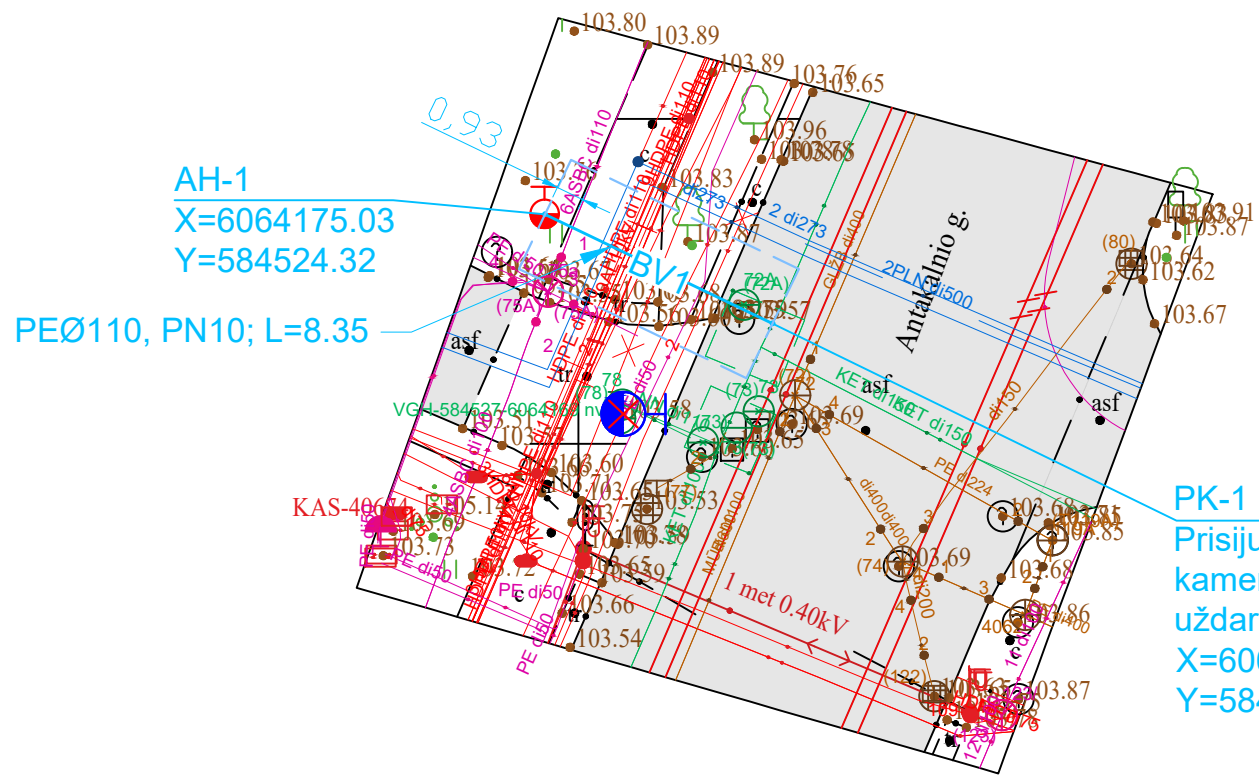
103.80
103.89
103.89
103.76
103.65
0,93
103.96
103.78
103.83
AH-1
X=6064175.03
Y=584524.32
BV1
2 di273
di273
2PLN di500
Antakalnio g.
103.91
103.87
103.64
103.62
103.67
(80)
PEØ110, PN10; L=8.35
asf
asf
asf
103.57
103.69
KET di150
VGH-584627-6064169 nv
PE di224
PK-1
Prisiju
kame
uždar
X=60
Y=58
KAS-406
103.60
103.53
103.68
103.85
103.69
103.68
103.86
103.73
103.66
103.54
103.87
PE di50
PE di50
1 met 0.40kV
di400
di150
di110